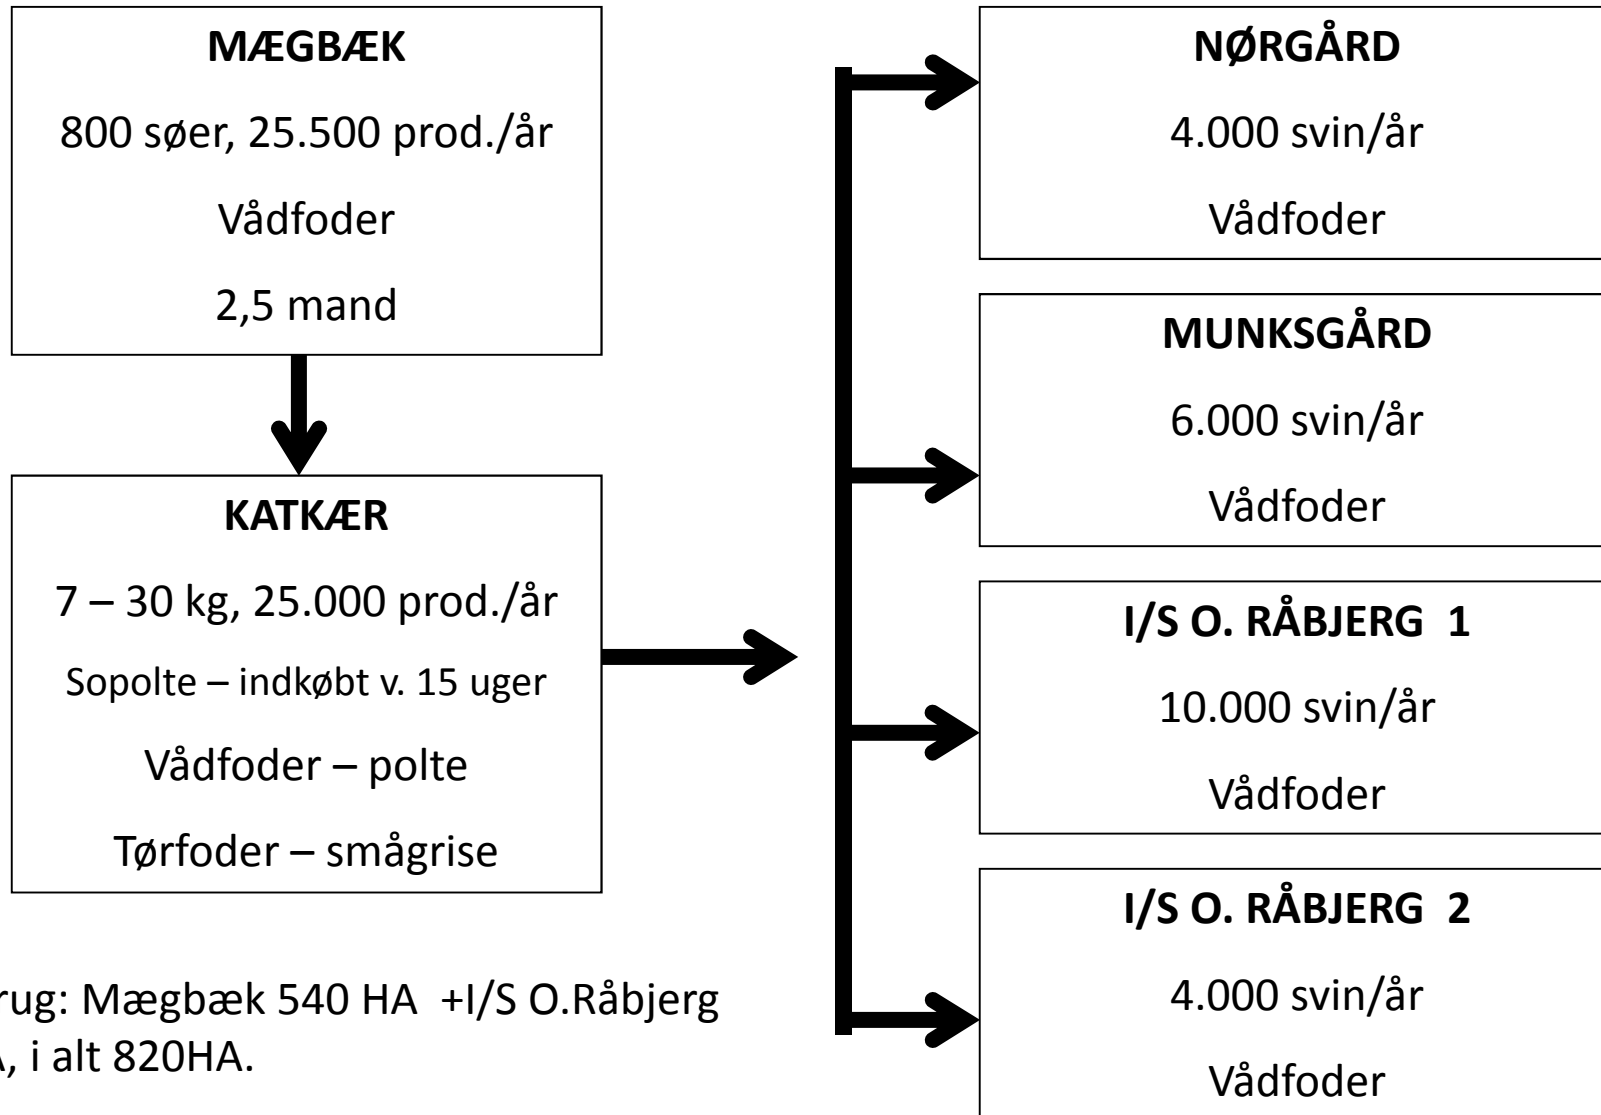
**MÆGBÆK**

800 søer, 25.500 prod./år

Vådfoder

2,5 mand

**KATKÆR**

7 – 30 kg, 25.000 prod./år

Sopolte – indkøbt v. 15 uger

Vådfoder – polte

Tørfoder – smågrise

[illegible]rug: Mægbæk 540 HA +I/S O.Råbjerg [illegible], i alt 820HA.

**NØRGÅRD**

4.000 svin/år

Vådfoder

**MUNKSGÅRD**

6.000 svin/år

Vådfoder

**I/S O. RÅBJERG 1**

10.000 svin/år

Vådfoder

**I/S O. RÅBJERG 2**

4.000 svin/år

Vådfoder